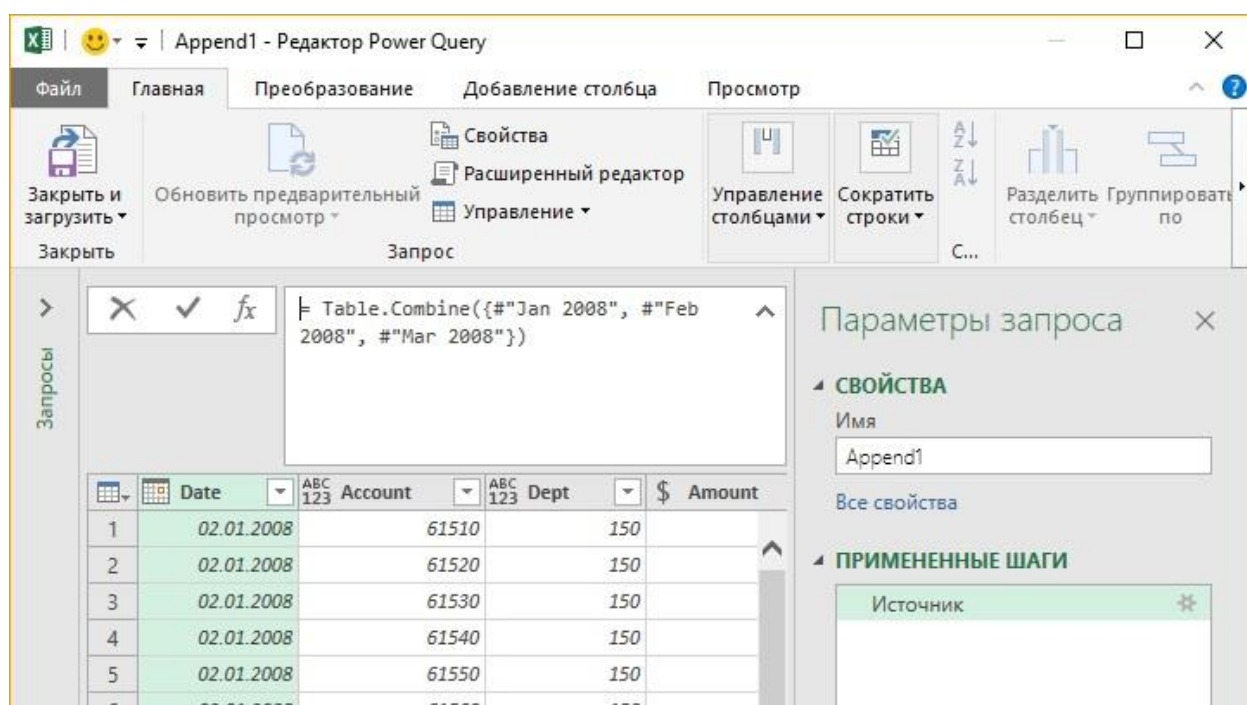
Append1 - Редактор Power Query

Файл | Главная | Преобразование | Добавление столбца | Просмотр

Закрыть и загрузить ▾
Закрыть

Обновить предварительный просмотр ▾
Свойства
Расширенный редактор
Управление ▾
Запрос

Управление столбцами ▾
Сократить строки ▾
С...

Разделить столбец ▾
Группировать по

Запросы

= Table.Combine({#"Jan 2008", #"Feb 2008", #"Mar 2008"})

| | Date | Account | Dept | Amount |
|---|---|---|---|---|
| 1 | 02.01.2008 | 61510 | 150 | |
| 2 | 02.01.2008 | 61520 | 150 | |
| 3 | 02.01.2008 | 61530 | 150 | |
| 4 | 02.01.2008 | 61540 | 150 | |
| 5 | 02.01.2008 | 61550 | 150 | |

Параметры запроса

СВОЙСТВА
Имя
Append1
Все свойства

ПРИМЕНЕННЫЕ ШАГИ
Источник